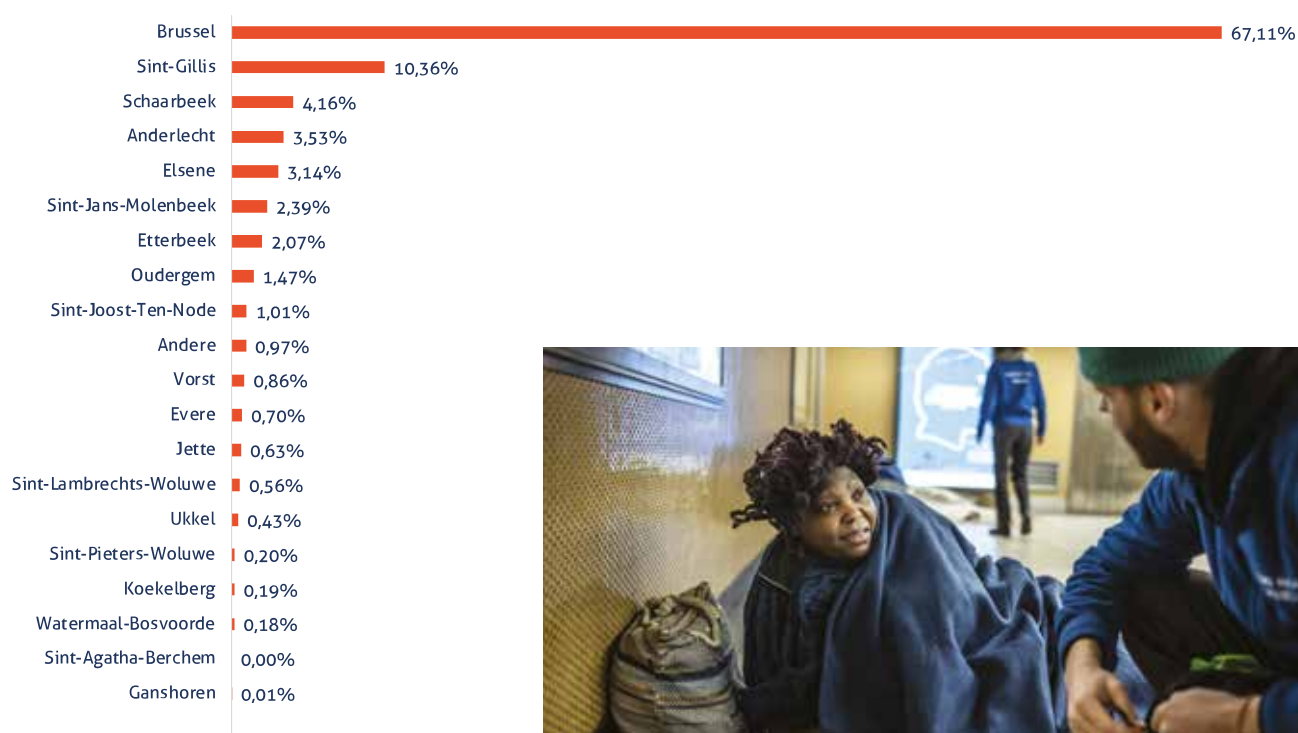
| | |
|---|---|
| Brussel | 67,11% |
| Sint-Gillis | 10,36% |
| Schaarbeek | 4,16% |
| Anderlecht | 3,53% |
| Elsene | 3,14% |
| Sint-Jans-Molenbeek | 2,39% |
| Etterbeek | 2,07% |
| Oudergem | 1,47% |
| Sint-Joost-Ten-Node | 1,01% |
| Andere | 0,97% |
| Vorst | 0,86% |
| Evere | 0,70% |
| Jette | 0,63% |
| Sint-Lambrechts-Woluwe | 0,56% |
| Ukkel | 0,43% |
| Sint-Pieters-Woluwe | 0,20% |
| Koekelberg | 0,19% |
| Watermaal-Bosvoorde | 0,18% |
| Sint-Agatha-Berchem | 0,00% |
| Ganshoren | 0,01% |